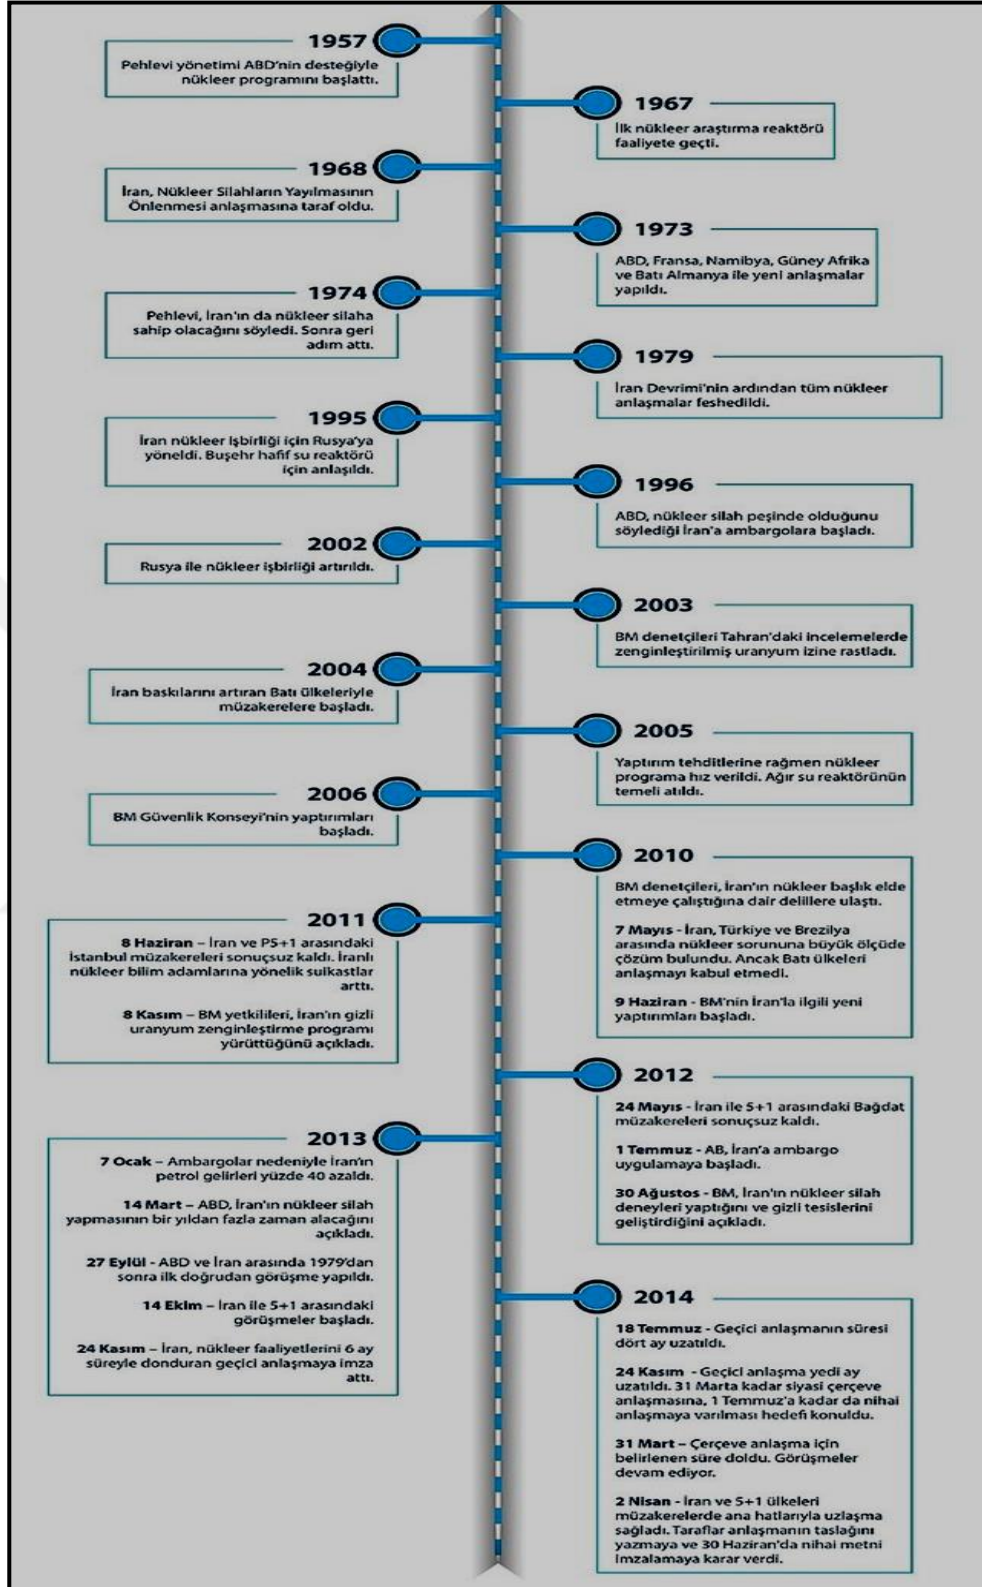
1957
Pehlevi yönetimi ABD'nin desteğiyle nükleer programını başlattı.

1967
İlk nükleer araştırma reaktörü faaliyete geçti.

1968
İran, Nükleer Silahların Yayılmasının Önlenmesi anlaşmasına taraf oldu.

1973
ABD, Fransa, Namibya, Güney Afrika ve Batı Almanya ile yeni anlaşmalar yapıldı.

1974
Pehlevi, İran'ın da nükleer silaha sahip olacağını söyledi. Sonra geri adım attı.

1979
İran Devrimi'nin ardından tüm nükleer anlaşmalar feshedildi.

1995
İran nükleer işbirliği için Rusya'ya yöneldi. Buşehr hafif su reaktörü için anlaşıldı.

1996
ABD, nükleer silah peşinde olduğunu söylediği İran'a ambargolara başladı.

2002
Rusya ile nükleer işbirliği artırıldı.

2003
BM denetçileri Tahran'daki incelemelerde zenginleştirilmiş uranyum izine rastladı.

2004
İran baskılarını artıran Batı ülkeleriyle müzakerelere başladı.

2005
Yaptırım tehditlerine rağmen nükleer programa hız verildi. Ağır su reaktörünün temeli atıldı.

2006
BM Güvenlik Konseyi'nin yaptırımları başladı.

2010
BM denetçileri, İran'ın nükleer başlık elde etmeye çalıştığına dair delillere ulaştı.

7 Mayıs - İran, Türkiye ve Brezilya arasında nükleer sorununa büyük ölçüde çözüm bulundu. Ancak Batı ülkeleri anlaşmayı kabul etmedi.

9 Haziran - BM'nin İran'la ilgili yeni yaptırımları başladı.

2011
8 Haziran – İran ve P5+1 arasındaki İstanbul müzakereleri sonuçsuz kaldı. İranlı nükleer bilim adamlarına yönelik suikastlar arttı.

8 Kasım – BM yetkilileri, İran'ın gizli uranyum zenginleştirme programı yürüttüğünü açıkladı.

2012
24 Mayıs - İran ile 5+1 arasındaki Bağdat müzakereleri sonuçsuz kaldı.

1 Temmuz - AB, İran'a ambargo uygulamaya başladı.

30 Ağustos - BM, İran'ın nükleer silah deneyleri yaptığını ve gizli tesislerini geliştirdiğini açıkladı.

2013
7 Ocak – Ambargolar nedeniyle İran'ın petrol gelirleri yüzde 40 azaldı.

14 Mart – ABD, İran'ın nükleer silah yapmasının bir yıldan fazla zaman alacağını açıkladı.

27 Eylül - ABD ve İran arasında 1979'dan sonra ilk doğrudan görüşme yapıldı.

14 Ekim – İran ile 5+1 arasındaki görüşmeler başladı.

24 Kasım – İran, nükleer faaliyetlerini 6 ay süreyle donduran geçici anlaşmaya imza attı.

2014
18 Temmuz - Geçici anlaşmanın süresi dört ay uzatıldı.

24 Kasım - Geçici anlaşma yedi ay uzatıldı. 31 Marta kadar siyasi çerçeve anlaşmasına, 1 Temmuz'a kadar da nihai anlaşmaya varılması hedefi konuldu.

31 Mart – Çerçeve anlaşma için belirlenen süre doldu. Görüşmeler devam ediyor.

2 Nisan - İran ve 5+1 ülkeleri müzakerelerde ana hatlarıyla uzlaşma sağladı. Taraflar anlaşmanın taslağını yazmaya ve 30 Haziran'da nihai metni imzalamaya karar verdi.